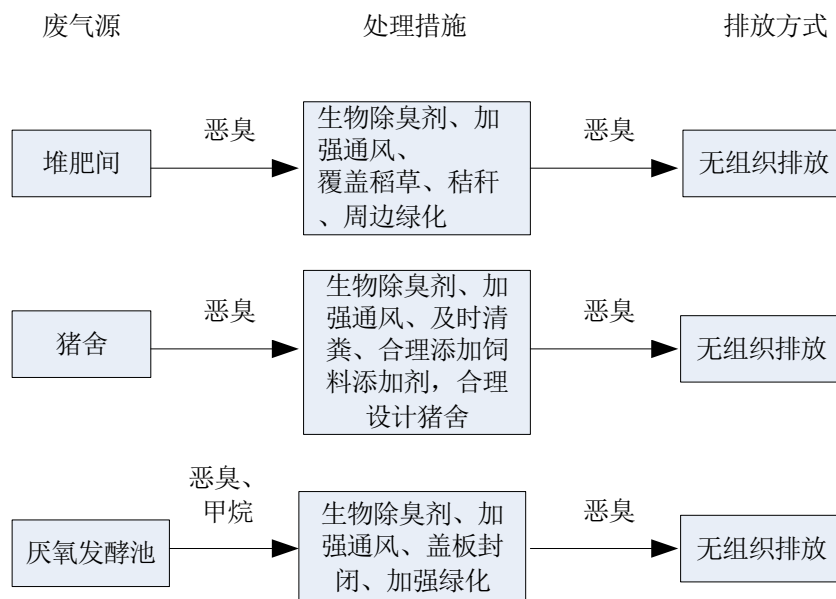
废气源

处理措施

排放方式

堆肥间

恶臭

生物除臭剂、加强通风、覆盖稻草、秸秆、周边绿化

恶臭

无组织排放

猪舍

恶臭

生物除臭剂、加强通风、及时清粪、合理添加饲料添加剂，合理设计猪舍

恶臭

无组织排放

厌氧发酵池

恶臭、甲烷

生物除臭剂、加强通风、盖板封闭、加强绿化

恶臭

无组织排放